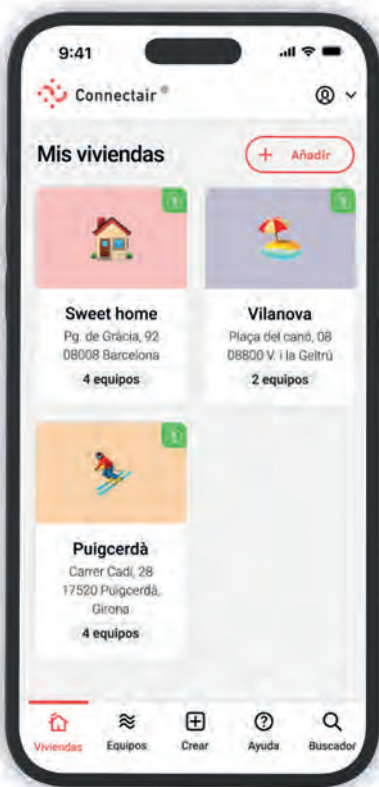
9:41

Connectair®

Mis viviendas

+ Añadir

Sweet home
Pg. de Gràcia, 92
08008 Barcelona
4 equipos

Vilanova
Plaça del canó, 08
08800 V. i la Geltrú
2 equipos

Puigcerdà
Carrer Cadí, 28
17520 Puigcerdà, Girona
4 equipos

Viviendas
Equipos
Crear
Ayuda
Buscador